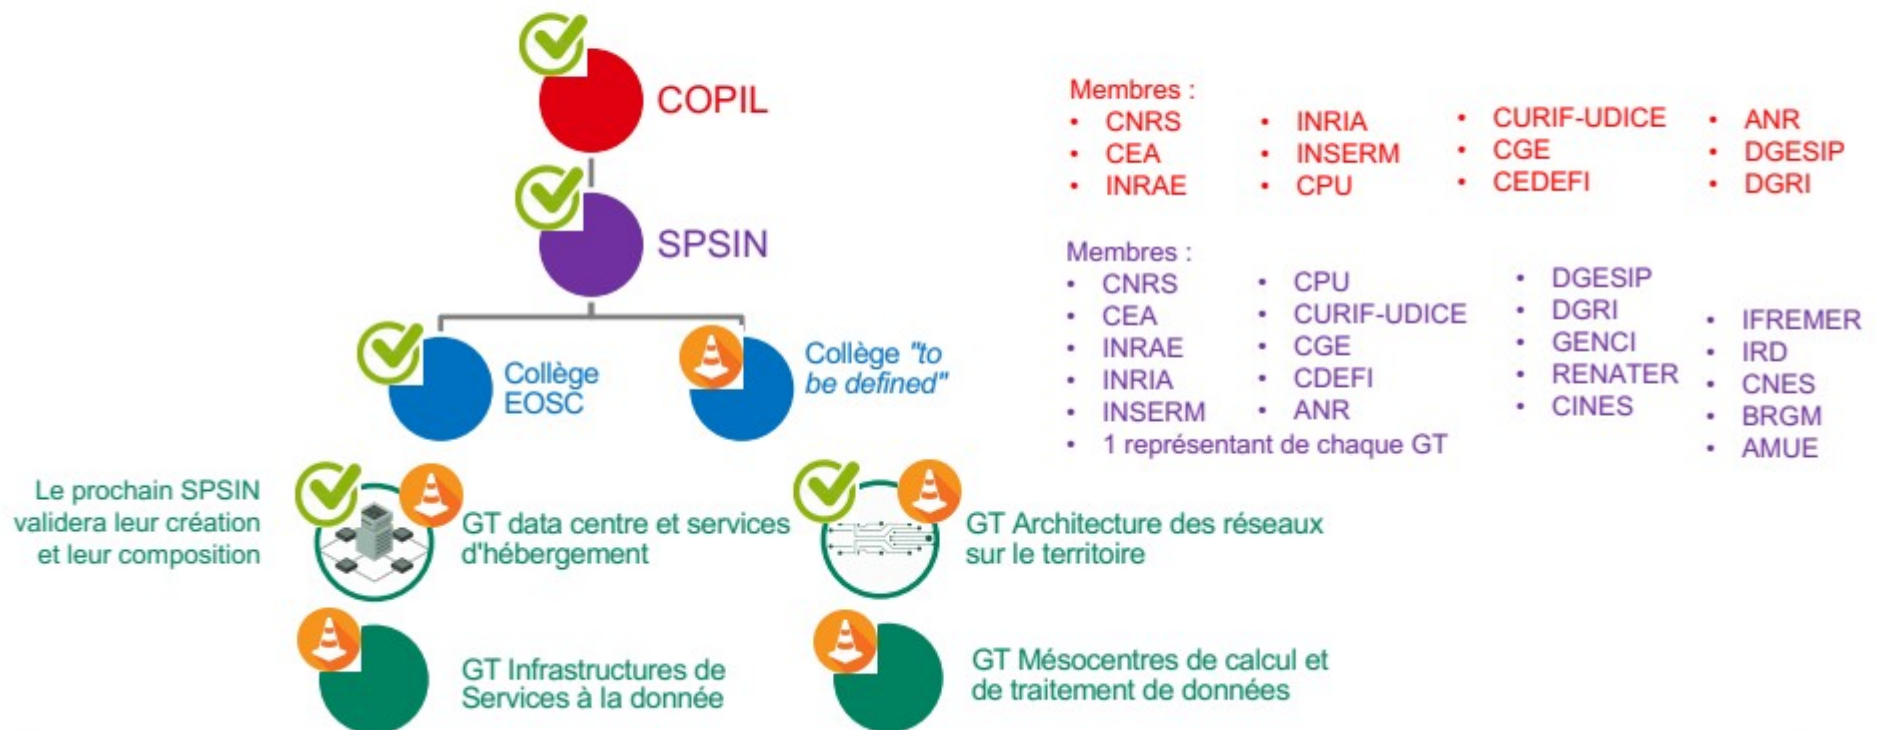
COPIL

SPSIN

Collège EOSC

Collège "to be defined"

Le prochain SPSIN validera leur création et leur composition

GT data centre et services d'hébergement

GT Architecture des réseaux sur le territoire

GT Infrastructures de Services à la donnée

GT Mésocentres de calcul et de traitement de données

Membres :
- CNRS
- CEA
- INRAE
- INRIA
- INSERM
- CPU
- CURIF-UDICE
- CGE
- CEDEFI
- ANR
- DGESIP
- DGRI

Membres :
- CNRS
- CEA
- INRAE
- INRIA
- INSERM
- CPU
- CURIF-UDICE
- CGE
- CDEFI
- ANR
- DGESIP
- DGRI
- GENCI
- RENATER
- CINES
- IFREMER
- IRD
- CNES
- BRGM
- AMUE
- 1 représentant de chaque GT